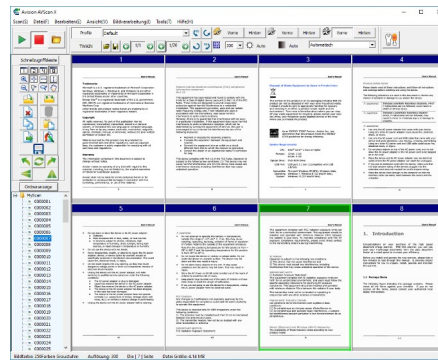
Avision AVScan X

Scan(S) Datei(F) Bearbeiten(E) Ansicht(V) Bildbearbeitung(I) Tools(T) Hilfe(H)

Profile Default

TWAIN 1/1 1/26 1/1 200 Auto Automatisch

Schreibzugriffsteste

Ordneranzeige

MyScan
0300001
0300002
0300003
0300004
0300005
0300006
0300007
0300008
0300009
0300010
0300011
0300012
0300013
0300014
0300015

1 2 3 4

5 6 7 8

1. Introduction

Bildflatten 29 Pictures Groutation Auflösung: 300 Dir: [ ] Seite Datei Größe: 6.14 MB